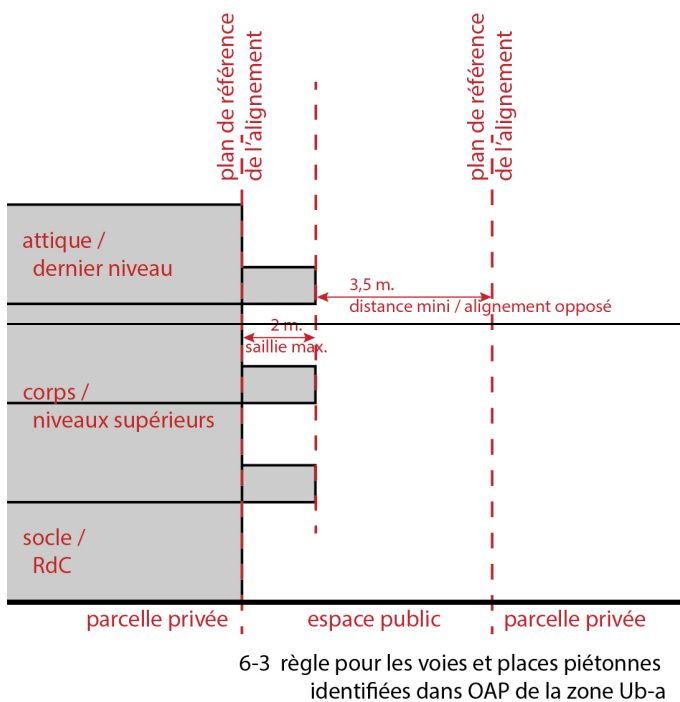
plan de référence de l'alignement

plan de référence de l'alignement

attique / dernier niveau

3,5 m.
distance mini / alignement opposé

2 m.
saillie max.

corps / niveaux supérieurs

socle / RdC

parcelle privée

espace public

parcelle privée

6-3 règle pour les voies et places piétonnes identifiées dans OAP de la zone Ub-a